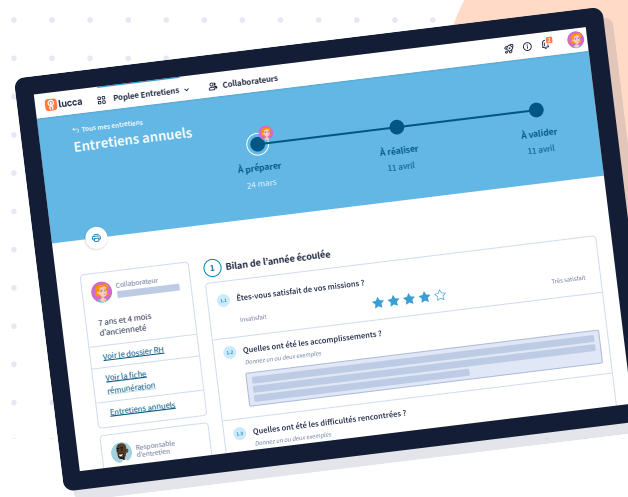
lucca
Poplee Entretiens
Collaborateurs
2
Tous mes entretiens
Entretiens annuels
À préparer
24 mars
À réaliser
11 avril
À valider
11 avril
Collaborateur
7 ans et 4 mois d'ancienneté
Voir le dossier RH
Voir la fiche rémunération
Entretiens annuels
Responsable d'entretien
1 Bilan de l'année écoulée
1.1 Êtes-vous satisfait de vos missions ?
Insatisfait
Très satisfait
1.2 Quelles ont été les accomplissements ?
Donnez un ou deux exemples
1.3 Quelles ont été les difficultés rencontrées ?
Donnez un ou deux exemples